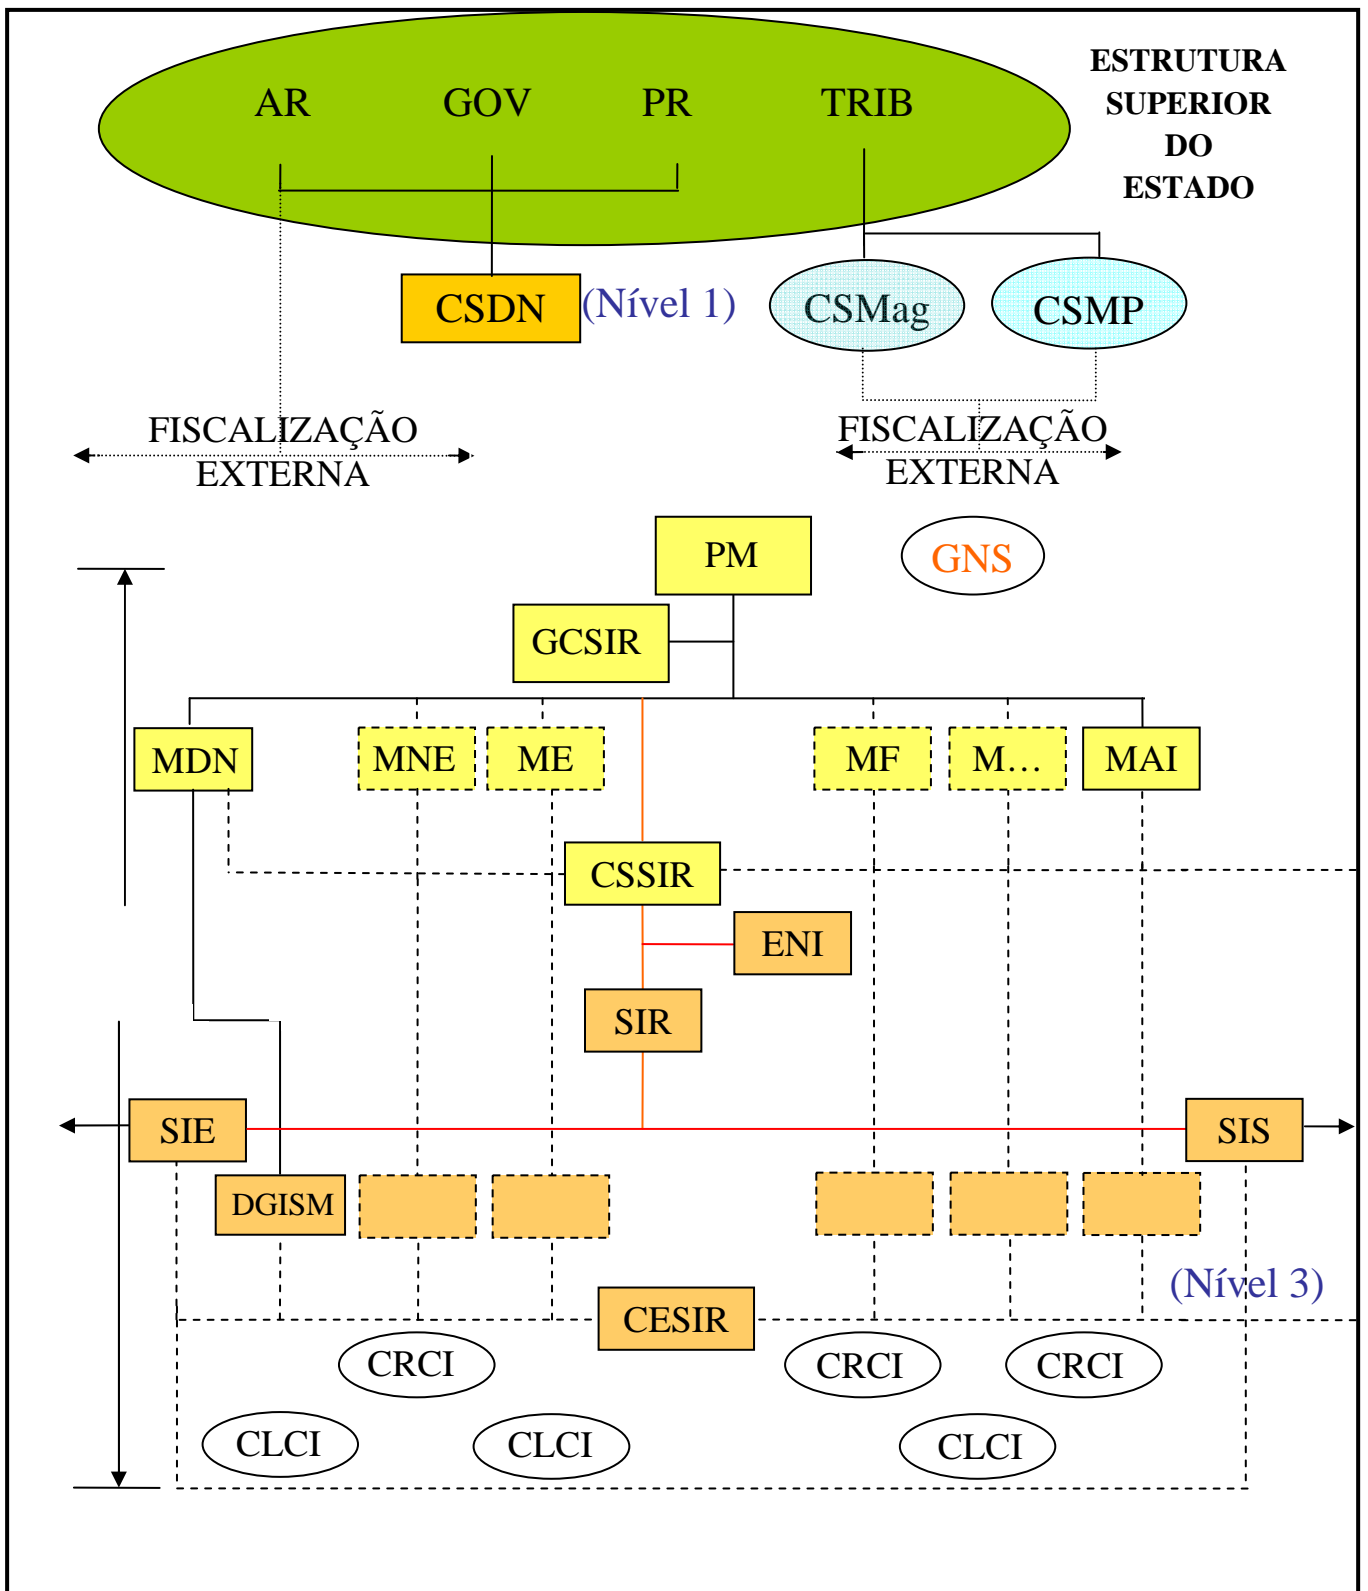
AR GOV PR TRIB

ESTRUTURA SUPERIOR DO ESTADO

CSDN (Nível 1)

CSMag CSMP

FISCALIZAÇÃO EXTERNA

FISCALIZAÇÃO EXTERNA

PM

GNS

GCSIR

MDN MNE ME MF M… MAI

CSSIR

ENI

SIR

SIE SIS

DGISM

(Nível 3)

CESIR

CRCI CRCI CRCI

CLCI CLCI CLCI